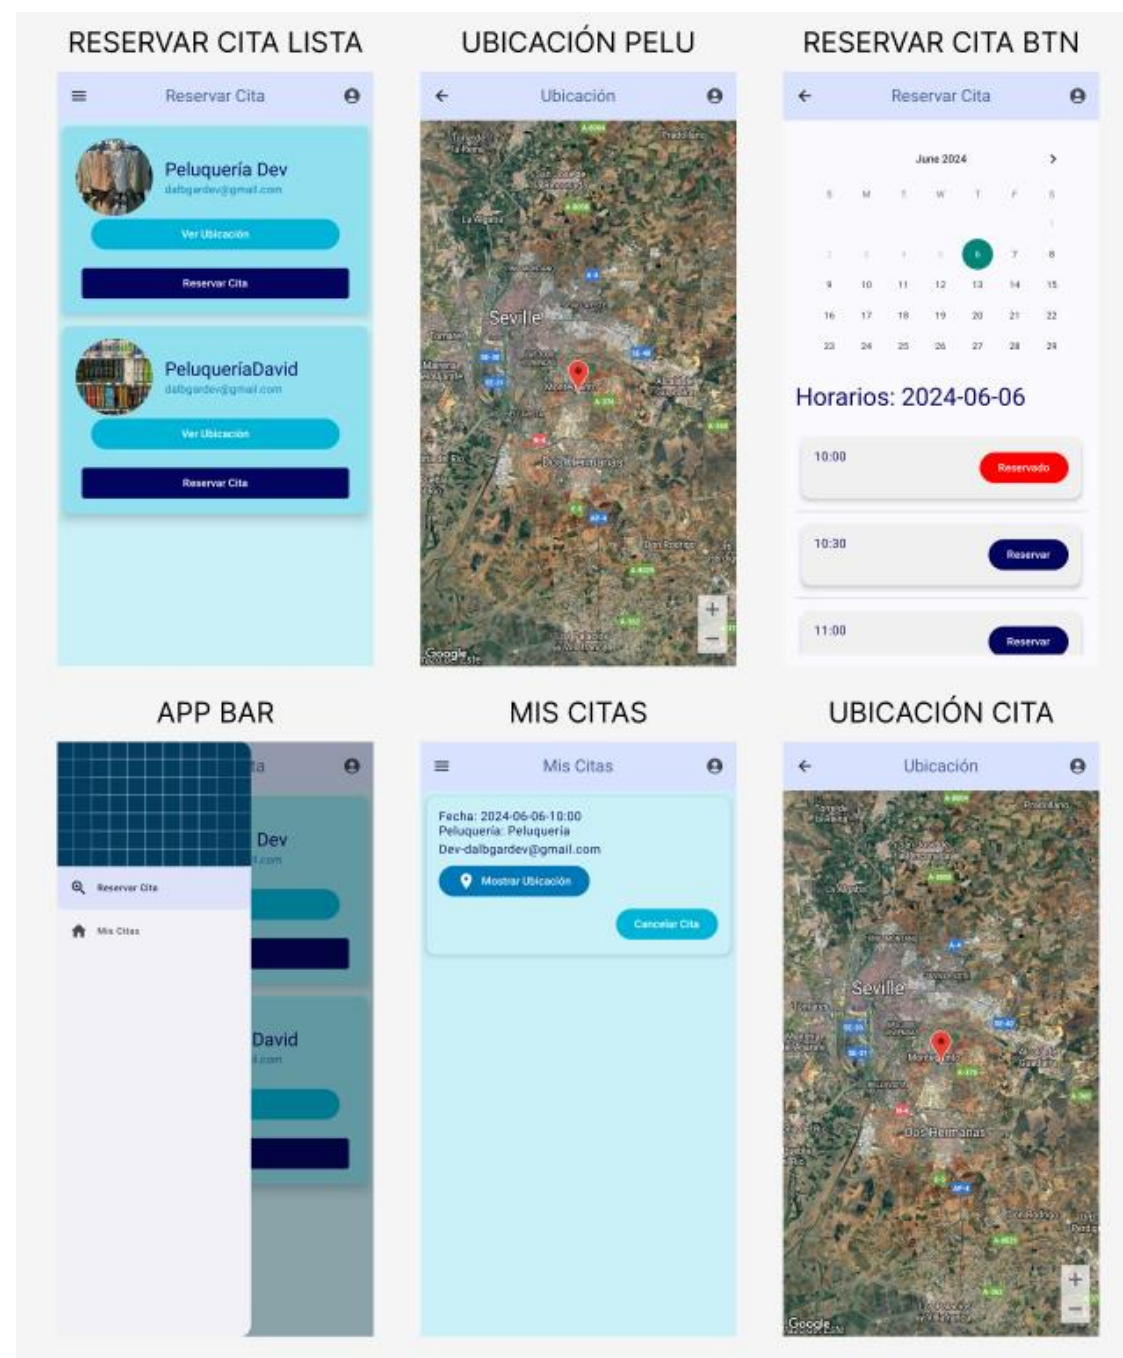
RESERVAR CITA LISTA

Reservar Cita

Peluquería Dev
dalbgardev@gmail.com

Ver Ubicación

Reservar Cita

PeluqueríaDavid
dalbgardev@gmail.com

Ver Ubicación

Reservar Cita

UBICACIÓN PELU

Ubicación

Seville

Dos Hermanas

Google

RESERVAR CITA BTN

Reservar Cita

June 2024

| S | M | T | W | T | F | S |
|---|---|---|---|---|---|---|
| | | | | | | 1 |
| 2 | 3 | 4 | 5 | 6 | 7 | 8 |
| 9 | 10 | 11 | 12 | 13 | 14 | 15 |
| 16 | 17 | 18 | 19 | 20 | 21 | 22 |
| 23 | 24 | 25 | 26 | 27 | 28 | 29 |

Horarios: 2024-06-06

10:00 Reservado

10:30 Reservar

11:00 Reservar

APP BAR

Reservar Cita

Mis Citas

Dev

David

MIS CITAS

Mis Citas

Fecha: 2024-06-06-10:00
Peluquería: Peluqueria
Dev-dalbgardev@gmail.com

Mostrar Ubicación

Cancelar Cita

UBICACIÓN CITA

Ubicación

Seville

Dos Hermanas

Google